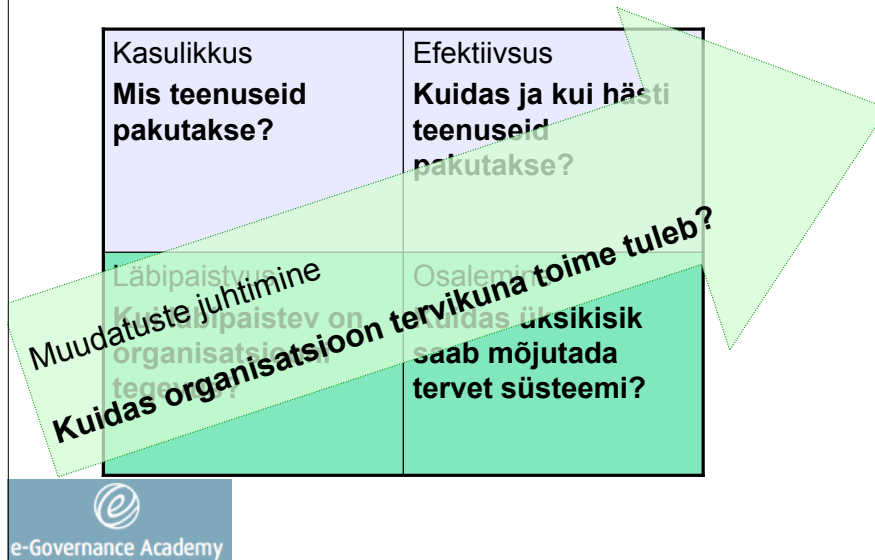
| Kasulikkus **Mis teenuseid pakutakse?** | Efektiivsus **Kuidas ja kui hästi teenuseid pakutakse?** |
|---|---|
| Läbipaistvus **Kui läbipaistev on organisatsiooni tegevus?** | Osalemine **Kuidas üksikisik saab mõjutada tervet süsteemi?** |

Muudatuste juhtimine

**Kuidas organisatsioon tervikuna toime tuleb?**

e-Governance Academy